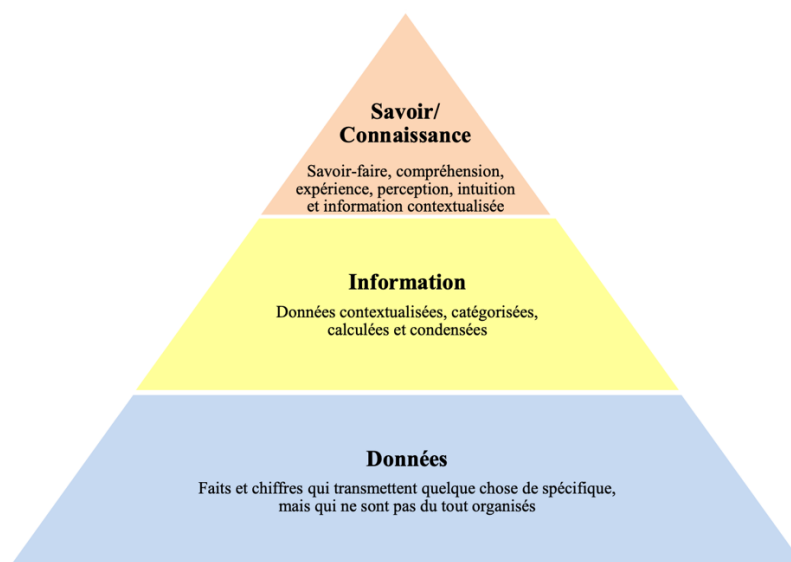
Savoir/
Connaissance

Savoir-faire, compréhension, expérience, perception, intuition et information contextualisée

Information

Données contextualisées, catégorisées, calculées et condensées

Données

Faits et chiffres qui transmettent quelque chose de spécifique, mais qui ne sont pas du tout organisés